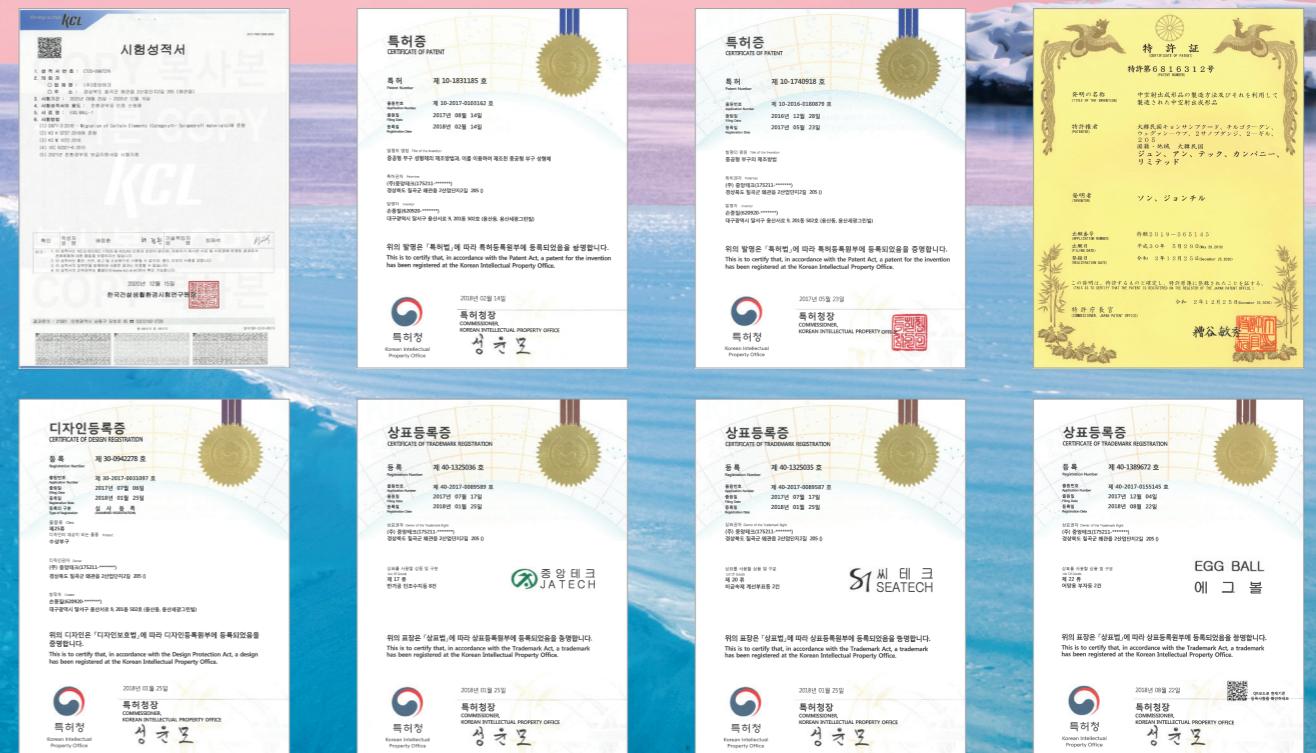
KCL

시험성적서

COPY 복사본

KCL

2020년 12월 15일

한국건설생활환경시험연구원

특허증
CERTIFICATE OF PATENT

특 허 제 10-1831185 호

출원번호 제 10-2017-0103162 호
출원일 2017년 08월 14일
등록일 2018년 02월 14일

중공형 부구 성형틀의 제조방법과, 이를 이용하여 제조된 중공형 부구 성형체

위의 발명은 「특허법」에 따라 특허등록원부에 등록되었음을 증명합니다.
This is to certify that, in accordance with the Patent Act, a patent for the invention has been registered at the Korean Intellectual Property Office.

2018년 02월 14일

특허청
Korean Intellectual Property Office

특허청장
COMMISSIONER, KOREAN INTELLECTUAL PROPERTY OFFICE

특허증
CERTIFICATE OF PATENT

특 허 제 10-1740918 호

출원번호 제 10-2016-0180876 호
출원일 2016년 12월 28일
등록일 2017년 05월 23일

중공형 부구의 제조방법

위의 발명은 「특허법」에 따라 특허등록원부에 등록되었음을 증명합니다.
This is to certify that, in accordance with the Patent Act, a patent for the invention has been registered at the Korean Intellectual Property Office.

2017년 05월 23일

특허청
Korean Intellectual Property Office

특허청장
COMMISSIONER, KOREAN INTELLECTUAL PROPERTY OFFICE

特許証
CERTIFICATE OF PATENT

特許第6816312号
PATENT NUMBER

発明の名称
TITLE OF THE INVENTION
中空射出成形品の製造方法及びそれを利用して製造された中空射出成形品

特許権者
PATENTEE
大韓民国キョンサンブクード、チルゴクーグン、ウェグァンーウプ、2サノプダンジ、2-ギル、205
国籍・地域 大韓民国
ジュン、アン、テック、カンパニー、リミテッド

発明者
INVENTOR
ソン、ジョンチル

出願番号
APPLICATION NUMBER
特願2019-565145

出願日
FILING DATE
平成30年 3月28日

登録日
REGISTRATION DATE
令和 3年12月24日

この発明は、特許するものと確定し、特許原簿に登録されたことを証する。
THIS IS TO CERTIFY THAT THE PATENT IS REGISTERED ON THE REGISTER OF THE JAPAN PATENT OFFICE.

令和 3年12月24日

特許庁長官
COMMISSIONER, JAPAN PATENT OFFICE

糟谷敏秀

디자인등록증
CERTIFICATE OF DESIGN REGISTRATION

등 록 제 30-0942278 호

출원번호 제 30-2017-0031087 호
출원일 2017년 07월 06일
등록일 2018년 01월 25일
등록의 구분 심 사 등 록

물품명칭
제25류
수상부구

위의 디자인은 「디자인보호법」에 따라 디자인등록원부에 등록되었음을 증명합니다.
This is to certify that, in accordance with the Design Protection Act, a design has been registered at the Korean Intellectual Property Office.

2018년 01월 25일

특허청
Korean Intellectual Property Office

특허청장
COMMISSIONER, KOREAN INTELLECTUAL PROPERTY OFFICE

상표등록증
CERTIFICATE OF TRADEMARK REGISTRATION

등 록 제 40-1325036 호

출원번호 제 40-2017-0089589 호
출원일 2017년 07월 17일
등록일 2018년 01월 25일

제 17 류

중앙테크
JATECH

위의 표장은 「상표법」에 따라 상표등록원부에 등록되었음을 증명합니다.
This is to certify that, in accordance with the Trademark Act, a trademark has been registered at the Korean Intellectual Property Office.

2018년 01월 25일

특허청
Korean Intellectual Property Office

특허청장
COMMISSIONER, KOREAN INTELLECTUAL PROPERTY OFFICE

상표등록증
CERTIFICATE OF TRADEMARK REGISTRATION

등 록 제 40-1325035 호

출원번호 제 40-2017-0089587 호
출원일 2017년 07월 17일
등록일 2018년 01월 25일

제 20 류

씨테크
SEATECH

위의 표장은 「상표법」에 따라 상표등록원부에 등록되었음을 증명합니다.
This is to certify that, in accordance with the Trademark Act, a trademark has been registered at the Korean Intellectual Property Office.

2018년 01월 25일

특허청
Korean Intellectual Property Office

특허청장
COMMISSIONER, KOREAN INTELLECTUAL PROPERTY OFFICE

상표등록증
CERTIFICATE OF TRADEMARK REGISTRATION

등 록 제 40-1389672 호

출원번호 제 40-2017-0155145 호
출원일 2017년 12월 04일
등록일 2018년 08월 22일

제 22 류

EGG BALL
에 그 볼

위의 표장은 「상표법」에 따라 상표등록원부에 등록되었음을 증명합니다.
This is to certify that, in accordance with the Trademark Act, a trademark has been registered at the Korean Intellectual Property Office.

2018년 08월 22일

특허청
Korean Intellectual Property Office

특허청장
COMMISSIONER, KOREAN INTELLECTUAL PROPERTY OFFICE